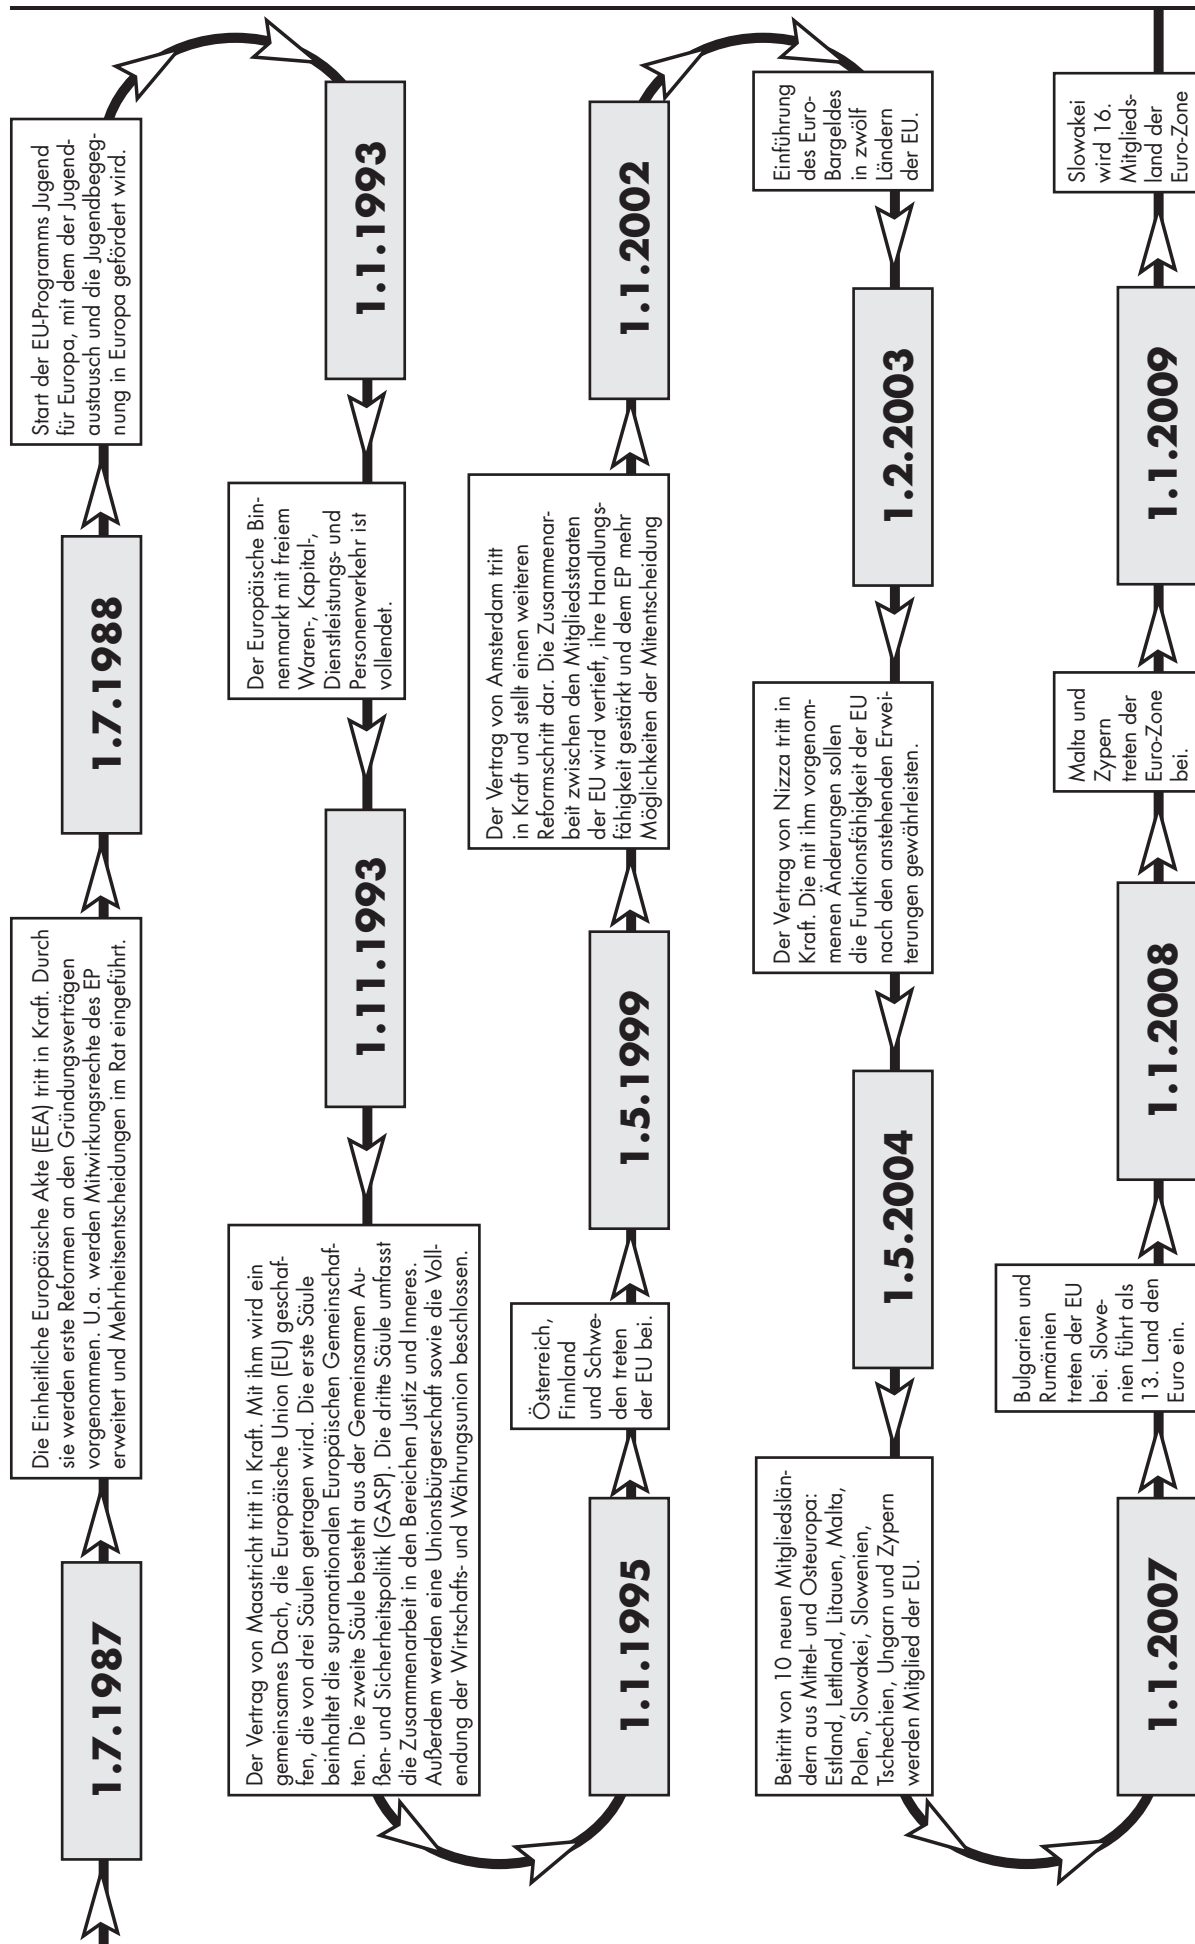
1.7.1987

Die Einheitliche Europäische Akte (EEA) tritt in Kraft. Durch sie werden erste Reformen an den Gründungsverträgen vorgenommen. U.a. werden Mitwirkungsrechte des EP erweitert und Mehrheitsentscheidungen im Rat eingeführt.

1.7.1988

Start der EU-Programms Jugend für Europa, mit dem der Jugendaustausch und die Jugendbegegnung in Europa gefördert wird.

1.1.1993

Der Europäische Binnenmarkt mit freiem Waren-, Kapital-, Dienstleistungs- und Personenverkehr ist vollendet.

1.11.1993

Der Vertrag von Maastricht tritt in Kraft. Mit ihm wird ein gemeinsames Dach, die Europäische Union (EU) geschaffen, die von drei Säulen getragen wird. Die erste Säule beinhaltet die supranationalen Europäischen Gemeinschaften. Die zweite Säule besteht aus der Gemeinsamen Außen- und Sicherheitspolitik (GASP). Die dritte Säule umfasst die Zusammenarbeit in den Bereichen Justiz und Inneres. Außerdem werden eine Unionsbürgerschaft sowie die Vollendung der Wirtschafts- und Währungsunion beschlossen.

1.1.1995

Österreich, Finnland und Schweden treten der EU bei.

1.5.1999

Der Vertrag von Amsterdam tritt in Kraft und stellt einen weiteren Reformschritt dar. Die Zusammenarbeit zwischen den Mitgliedsstaaten der EU wird vertieft, ihre Handlungsfähigkeit gestärkt und dem EP mehr Möglichkeiten der Mitentscheidung

1.1.2002

Einführung des Euro-Bargeldes in zwölf Ländern der EU.

1.2.2003

Der Vertrag von Nizza tritt in Kraft. Die mit ihm vorgenommenen Änderungen sollen die Funktionsfähigkeit der EU nach den anstehenden Erweiterungen gewährleisten.

1.5.2004

Beitritt von 10 neuen Mitgliedsländern aus Mittel- und Osteuropa: Estland, Lettland, Litauen, Malta, Polen, Slowakei, Slowenien, Tschechien, Ungarn und Zypern werden Mitglied der EU.

1.1.2007

Bulgarien und Rumänien treten der EU bei. Slowenien führt als 13. Land den Euro ein.

1.1.2008

Malta und Zypern treten der Euro-Zone bei.

1.1.2009

Slowakei wird 16. Mitgliedsland der Euro-Zone